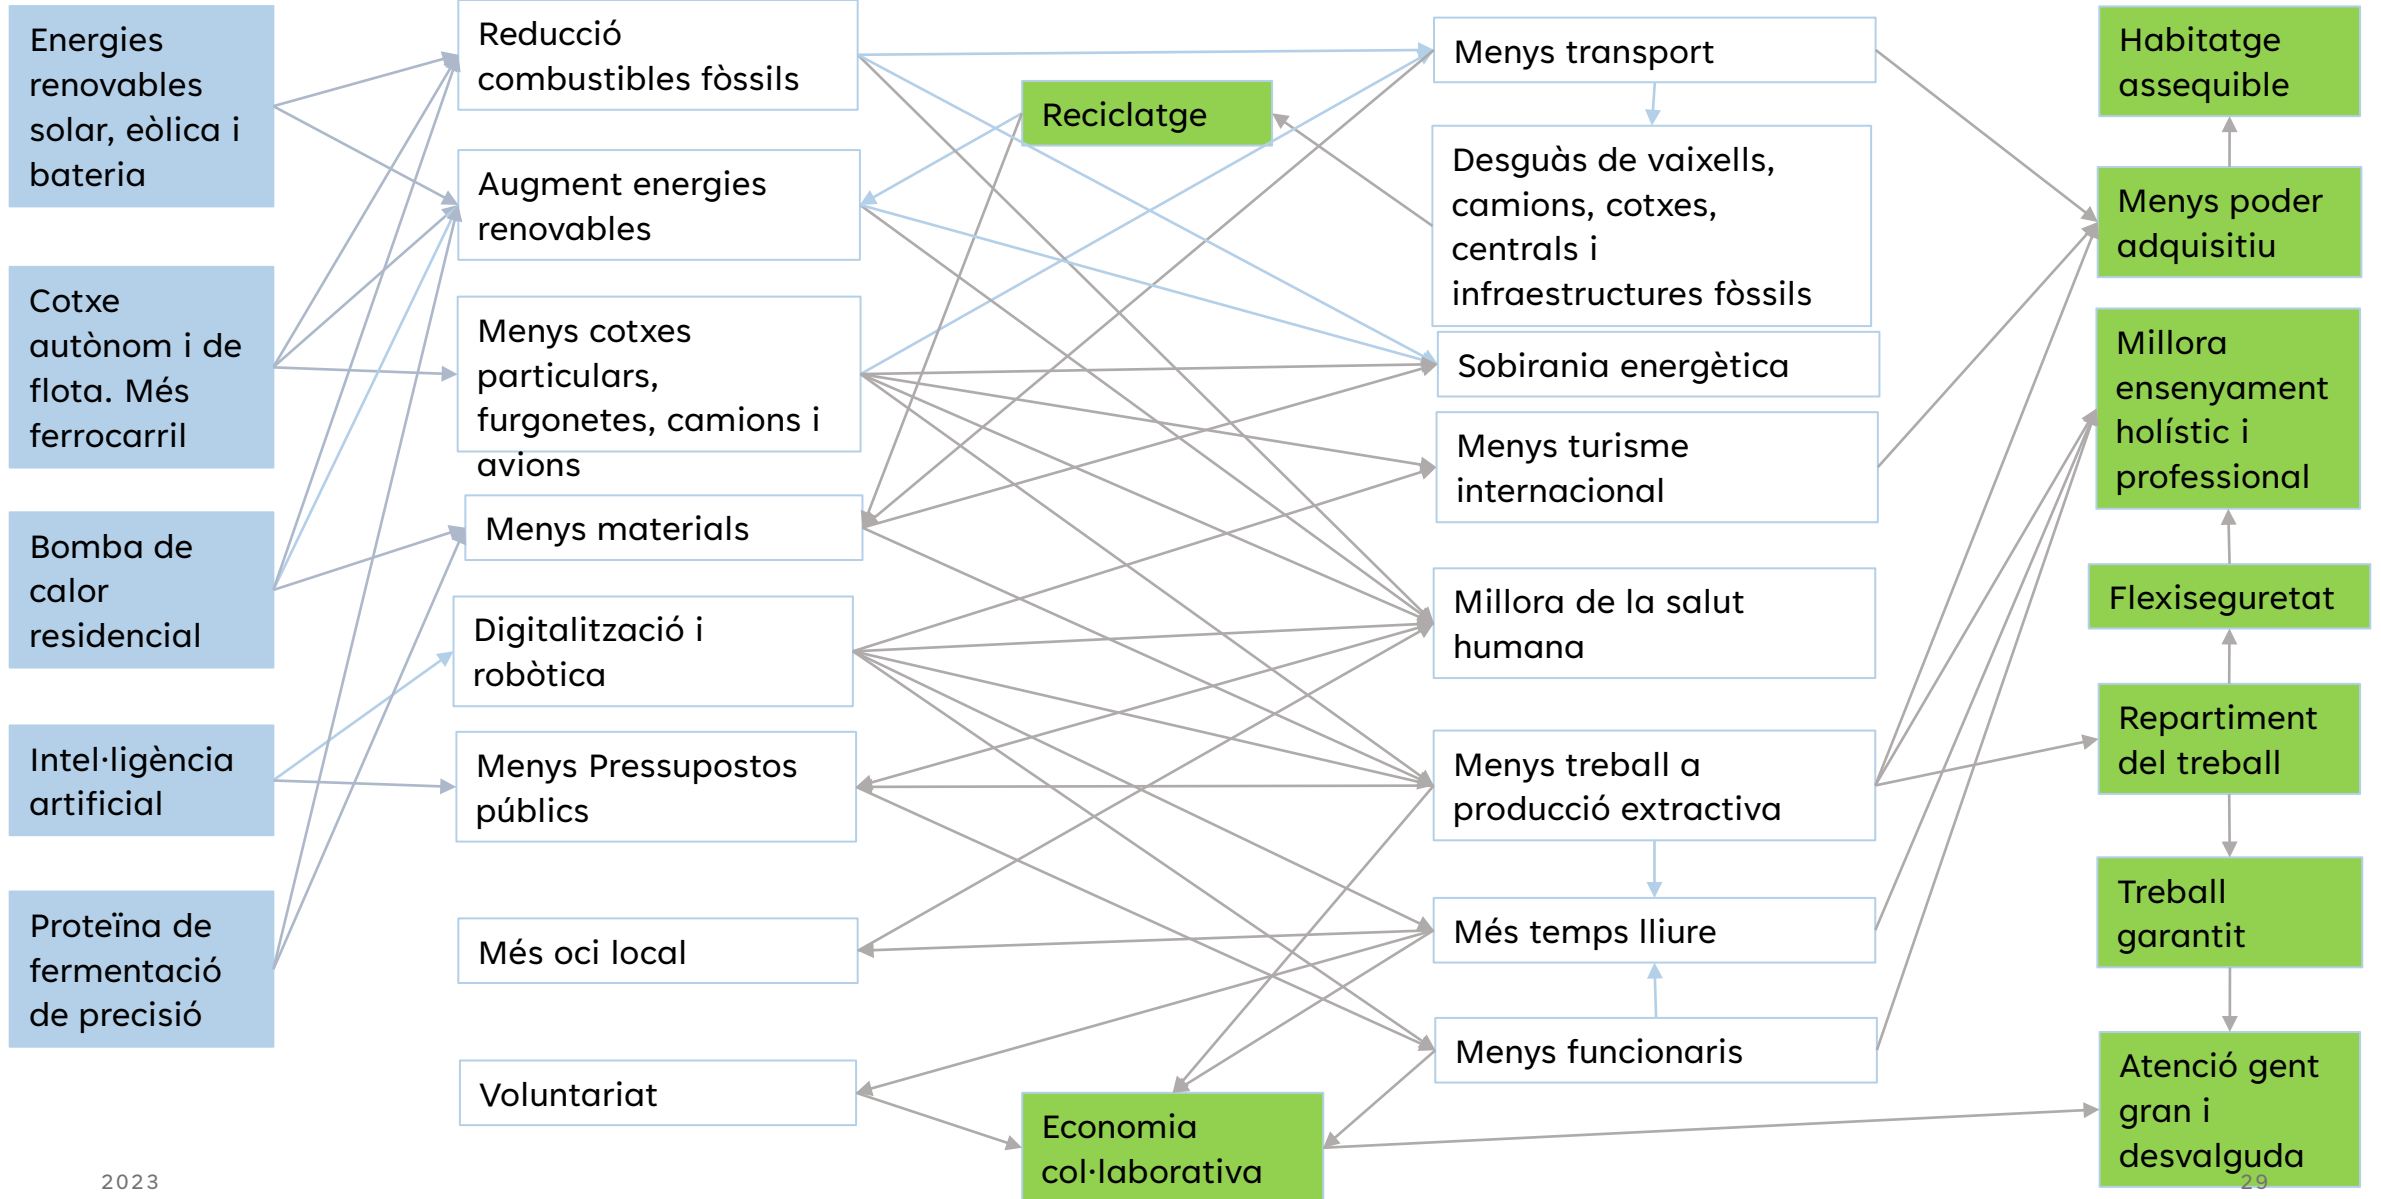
Energies renovables solar, eòlica i bateria

Cotxe autònom i de flota. Més ferrocarril

Bomba de calor residencial

Intel·ligència artificial

Proteïna de fermentació de precisió

Reducció combustibles fòssils

Augment energies renovables

Menys cotxes particulars, furgonetes, camions i avions

Menys materials

Digitalització i robòtica

Menys Pressupostos públics

Més oci local

Voluntariat

Reciclatge

Economia col·laborativa

Menys transport

Desguàs de vaixells, camions, cotxes, centrals i infraestructures fòssils

Sobirania energètica

Menys turisme internacional

Millora de la salut humana

Menys treball a producció extractiva

Més temps lliure

Menys funcionaris

Habitatge assequible

Menys poder adquisitiu

Millora ensenyament holístic i professional

Flexiseguretat

Repartiment del treball

Treball garantit

Atenció gent gran i desvalguda

2023

29